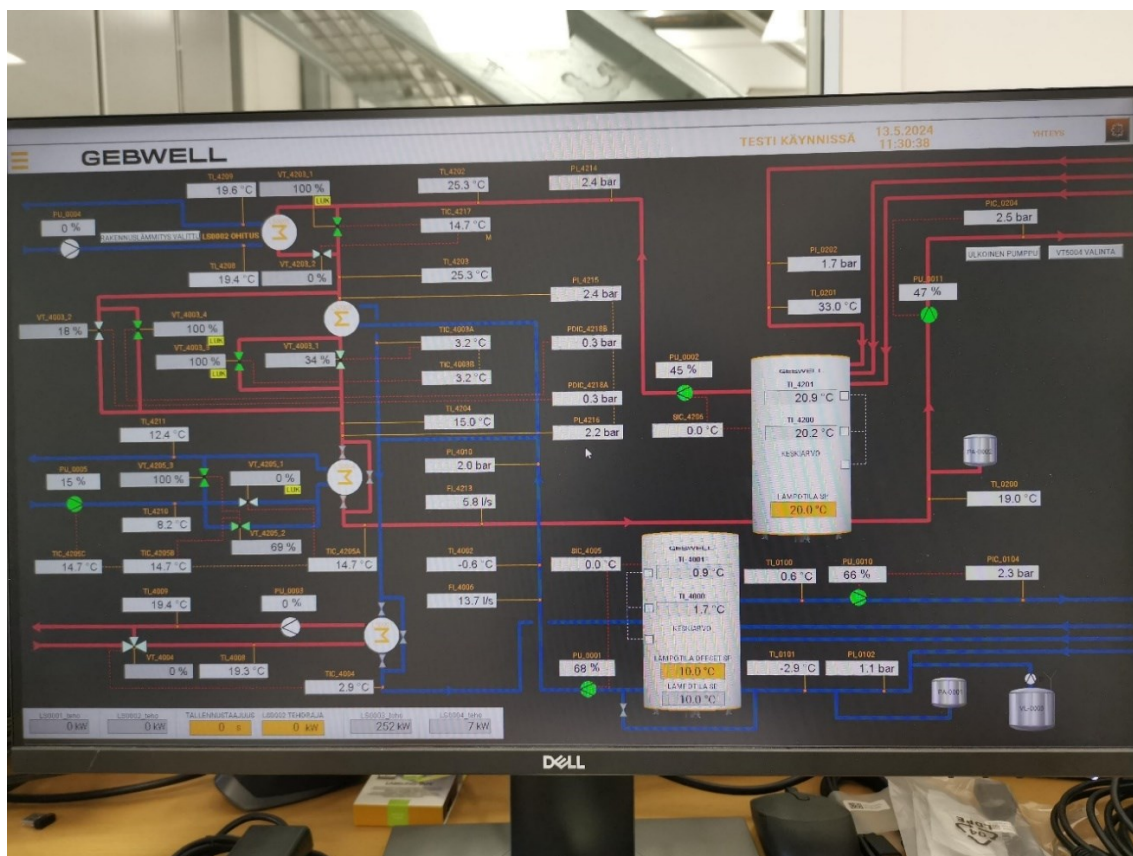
GEBWELL

TESTI KÄYNNISSÄ 13.5.2024 11:30:38

YHTEYS

TI_4209 19.6 °C
VT_4203_1 100 %
TI_4202 25.3 °C
PI_4214 2.4 bar
PU_0004 0 %
LÄKENNUSLÄMMITYS VALINTA LS0002 OHITUS
TIC_4217 14.7 °C
TI_4208 19.4 °C
VT_4203_2 0 %
TI_4203 25.3 °C
PIC_0204 2.5 bar
PI_0202 1.7 bar
ULKOINEN PUMPPU VT5004 VALINTA
PI_4215 2.4 bar
PU_0011 47 %
TI_0201 33.0 °C
VT_4003_2 18 %
VT_4003_4 100 %
TIC_4003A 3.2 °C
PDIC_4215B 0.3 bar
VT_4003_3 100 %
VT_4003_1 34 %
TIC_4003B 3.2 °C
PU_0002 45 %
PDIC_4215A 0.3 bar
GEBWELL
TI_4201 20.9 °C
TI_4204 15.0 °C
PI_4216 2.2 bar
BIC_4206 0.0 °C
TI_4200 20.2 °C
TI_4211 12.4 °C
KESKIARVO
PI_4010 2.0 bar
PU_0005 15 %
VT_4205_3 100 %
VT_4205_1 0 %
FI_4213 5.8 l/s
TI_0200 19.0 °C
LÄMPÖTILA SP 20.0 °C
TI_4210 8.2 °C
VT_4205_2 69 %
TIC_4205C 14.7 °C
TIC_4205B 14.7 °C
TIC_4205A 14.7 °C
TI_4002 -0.6 °C
BIC_4005 0.0 °C
GEBWELL
TI_4001 0.9 °C
TI_0100 0.6 °C
PU_0010 66 %
PIC_0104 2.3 bar
TI_4009 19.4 °C
PU_0003 0 %
FI_4006 13.7 l/s
TI_4000 1.7 °C
KESKIARVO
VT_4004 0 %
TI_4008 19.3 °C
PU_0001 68 %
LÄMPÖTILA OFFSET SP 10.0 °C
LÄMPÖTILA SP 10.0 °C
TI_0101 -2.9 °C
PI_0102 1.1 bar
TIC_4004 2.9 °C
LS0001_teho 0 kW
LS0002_teho 0 kW
TALLENNUSTAAJUUS 0 s
LS0002 TEHORAJA 0 kW
LS0003_teho 252 kW
LS0004_teho 7 kW

DELL